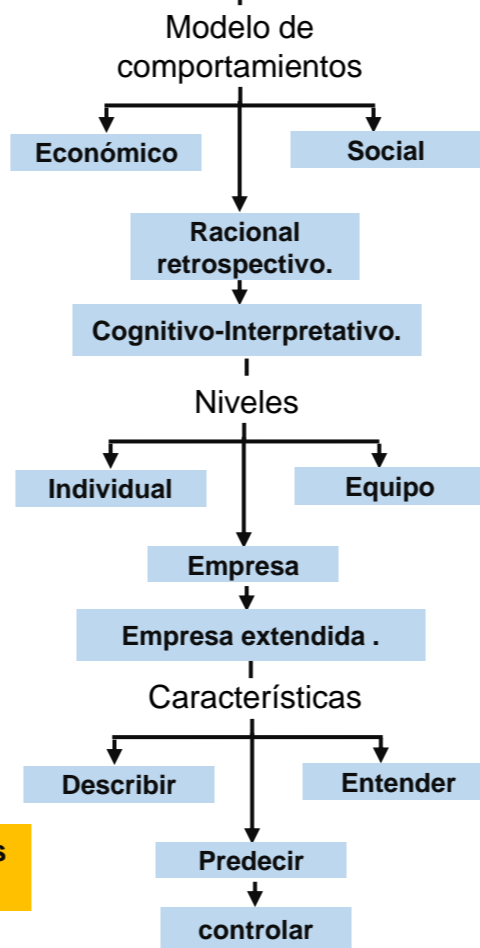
Modelo de comportamientos

Económico

Social

Racional retrospectivo.

Cognitivo-Interpretativo.

Niveles

Individual

Equipo

Empresa

Empresa extendida .

Características

Describir

Entender

s

Predecir

controlar